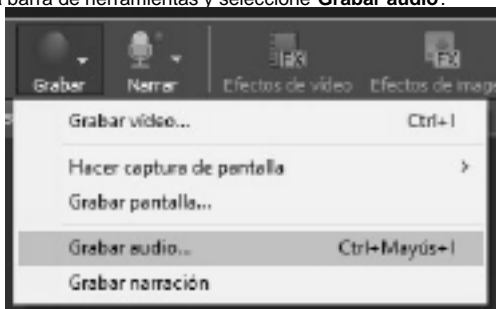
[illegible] barra de herramientas y seleccione **Grabar audio**.

Grabar Narrar Efectos de vídeo Efectos de imag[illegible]

Grabar vídeo... Ctrl+I

Hacer captura de pantalla >

Grabar pantalla...

Grabar audio... Ctrl+Mayús+I

Grabar narración